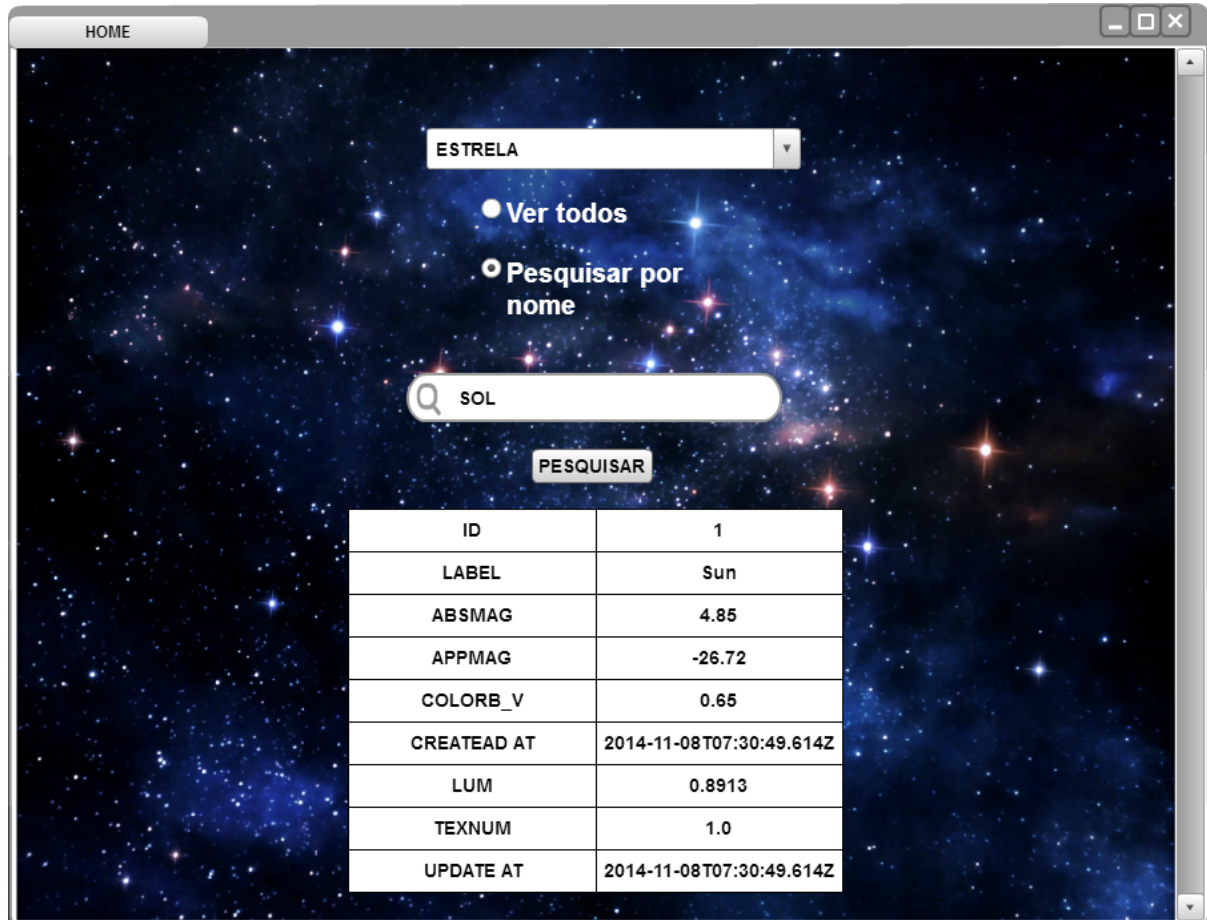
HOME

ESTRELA

Ver todos

Pesquisar por nome

SOL

PESQUISAR

| ID | 1 |
|---|---|
| LABEL | Sun |
| ABSMAG | 4.85 |
| APPMAG | -26.72 |
| COLORB_V | 0.65 |
| CREATEAD AT | 2014-11-08T07:30:49.614Z |
| LUM | 0.8913 |
| TEXNUM | 1.0 |
| UPDATE AT | 2014-11-08T07:30:49.614Z |